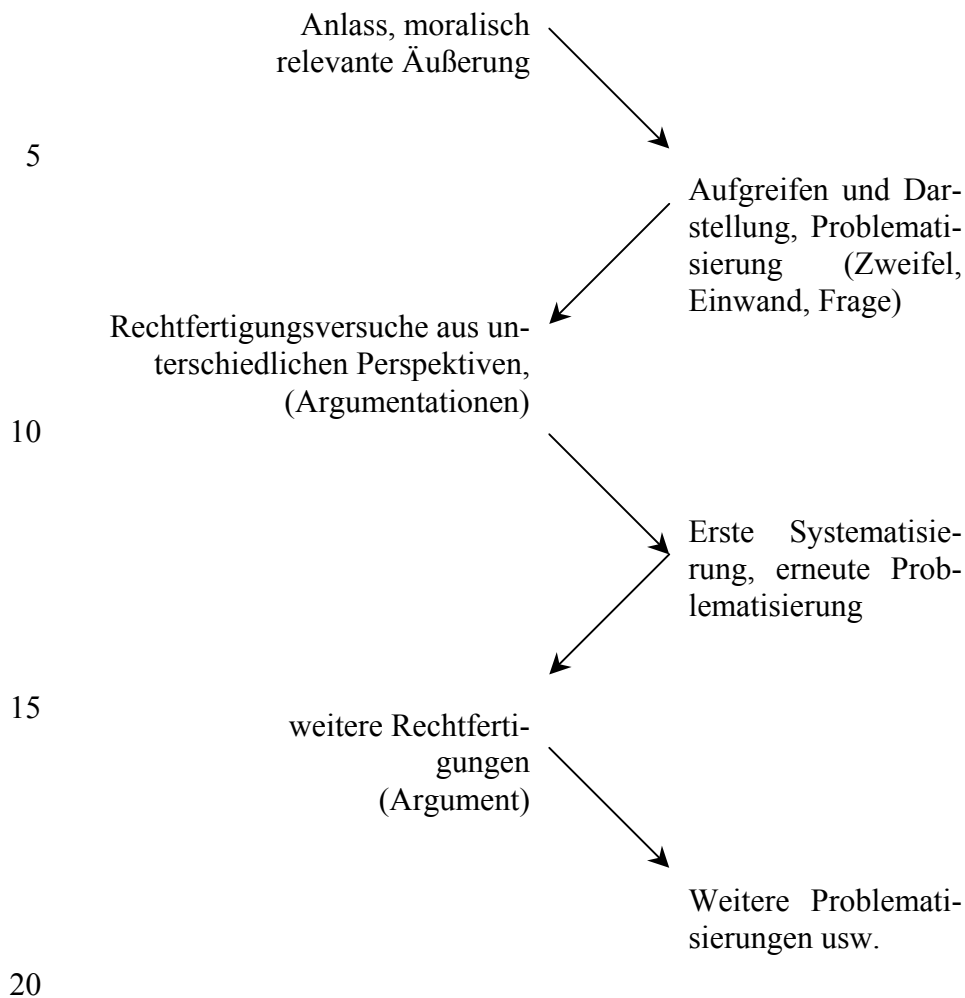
Anlass, moralisch relevante Äußerung

5

Aufgreifen und Darstellung, Problematisierung (Zweifel, Einwand, Frage)

Rechtfertigungsversuche aus unterschiedlichen Perspektiven, (Argumentationen)

10

Erste Systematisierung, erneute Problematisierung

15

weitere Rechtfertigungen (Argument)

Weitere Problematisierungen usw.

20